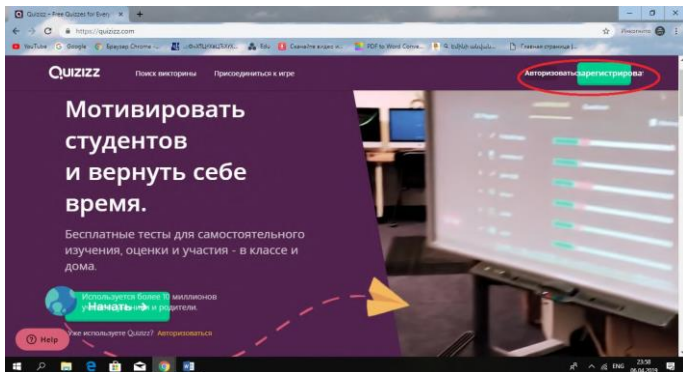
Quizizz – Free Quizzes for Every ×

https://quizizz.com

YouTube Google Браузер Chrome Edu Скачайте видео PDF to Word Conve Главная страница

Инкогнито

QUIZIZZ Поиск викторины Присоединиться к игре Авторизоваться Зарегистрирова

Мотивировать студентов и вернуть себе время.

Бесплатные тесты для самостоятельного изучения, оценки и участия - в классе и дома.

Используется более 10 миллионов у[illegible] и родители.

Начать

Уже используете Quizizz? Авторизоваться

Help

ENG 23:50 06.04.2019